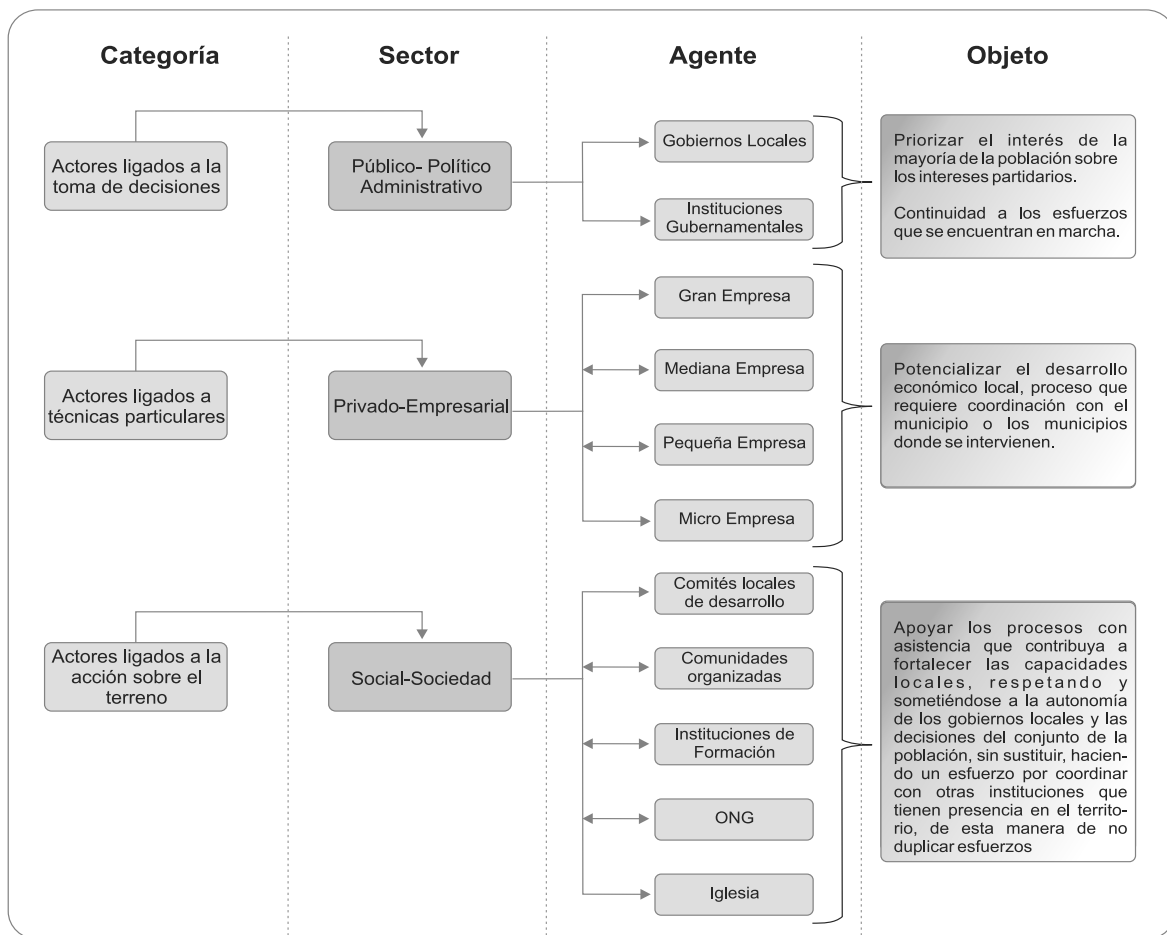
Categoría

Sector

Agente

Objeto

Actores ligados a la toma de decisiones

Público- Político Administrativo

Gobiernos Locales

Instituciones Gubernamentales

Priorizar el interés de la mayoría de la población sobre los intereses partidarios.

Continuidad a los esfuerzos que se encuentran en marcha.

Actores ligados a técnicas particulares

Privado-Empresarial

Gran Empresa

Mediana Empresa

Pequeña Empresa

Micro Empresa

Potencializar el desarrollo económico local, proceso que requiere coordinación con el municipio o los municipios donde se intervienen.

Actores ligados a la acción sobre el terreno

Social-Sociedad

Comités locales de desarrollo

Comunidades organizadas

Instituciones de Formación

ONG

Iglesia

Apoyar los procesos con asistencia que contribuya a fortalecer las capacidades locales, respetando y sometiéndose a la autonomía de los gobiernos locales y las decisiones del conjunto de la población, sin sustituir, haciendo un esfuerzo por coordinar con otras instituciones que tienen presencia en el territorio, de esta manera de no duplicar esfuerzos